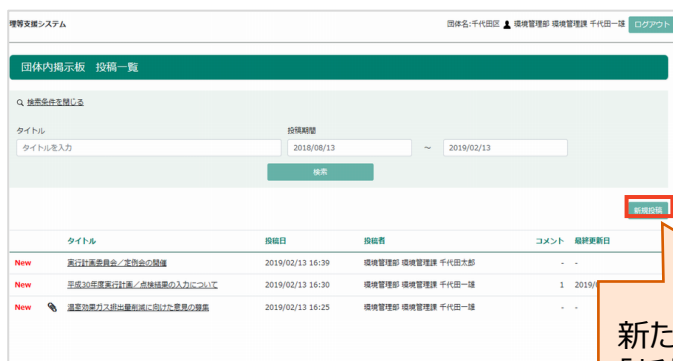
理等支援システム

団体名:千代田区 環境管理部 環境管理課 千代田一通 ログアウト

団体内掲示板 投稿一覧

検索条件を閉じる

タイトル

タイトルを入力

投稿期間

2018/08/13 ～ 2019/02/13

検索

新規投稿

| | | タイトル | 投稿日 | 投稿者 | コメント | 最終更新日 |
|---|---|---|---|---|---|---|
| New | | 実行計画委員会／定例会の開催 | 2019/02/13 16:39 | 環境管理部 環境管理課 千代田太郎 | - | - |
| New | | 平成30年度実行計画／点検結果の入力について | 2019/02/13 16:30 | 環境管理部 環境管理課 千代田一通 | 1 | 2019/ |
| New | | 温室効果ガス排出量削減に向けた意見の募集 | 2019/02/13 16:25 | 環境管理部 環境管理課 千代田一通 | - | - |

新た
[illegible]